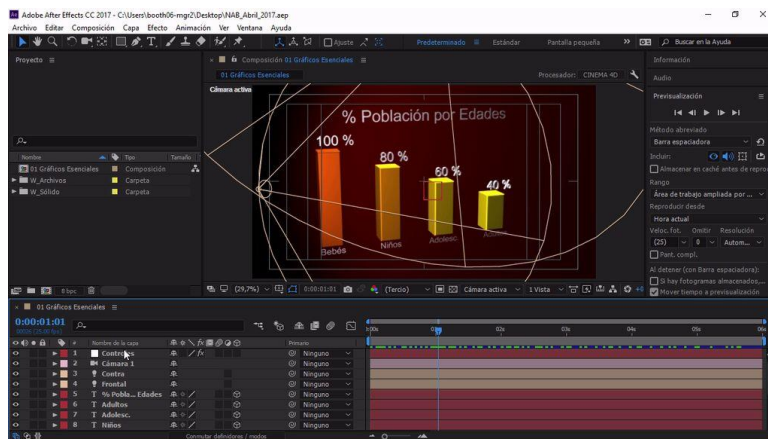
Adobe After Effects CC 2017 - C:\Users\booth06-mgr2\Desktop\NAB_Abril_2017.aep
Archivo Editar Composición Capa Efecto Animación Ver Ventana Ayuda

Ajuste Predeterminado Estándar Pantalla pequeña Buscar en la Ayuda

Proyecto ≡
Composición 01 Gráficos Esenciales ≡
01 Gráficos Esenciales
Procesador: CINEMA 4D
Cámara activa

Nombre Tipo Tamaño
01 Gráficos Esenciales Composición
W_Archivos Carpeta
W_Sólido Carpeta

% Población por Edades
100 %
80 %
60 %
40 %
Bebés
Niños
Adolesc.
Adultos

8 bpc
(29,7%) 0:00:01:01 (Tercio) Cámara activa 1 Vista +0,0

Información
Audio
Previsualización ≡
Método abreviado
Barra espaciadora
Incluir:
Almacenar en caché antes de repro
Rango
Área de trabajo ampliada por ...
Reproducir desde
Hora actual
Veloc. fot. Omitir Resolución
(25) 0 Autom...
Pant. compl.
Al detener (con Barra espaciadora):
Si hay fotogramas almacenados,...
Mover tiempo a previsualización

01 Gráficos Esenciales ≡
0:00:01:01
00026 (25.00 fps)
Nombre de la capa Primario
1 Controles Ninguno
2 Cámara 1 Ninguno
3 Contra Ninguno
4 Frontal Ninguno
5 T % Pobla... Edades Ninguno
6 T Adultos Ninguno
7 T Adolesc. Ninguno
8 T Niños Ninguno
0:00s 01s 02s 03s 04s 05s 06s
Conmutar definidores / modos